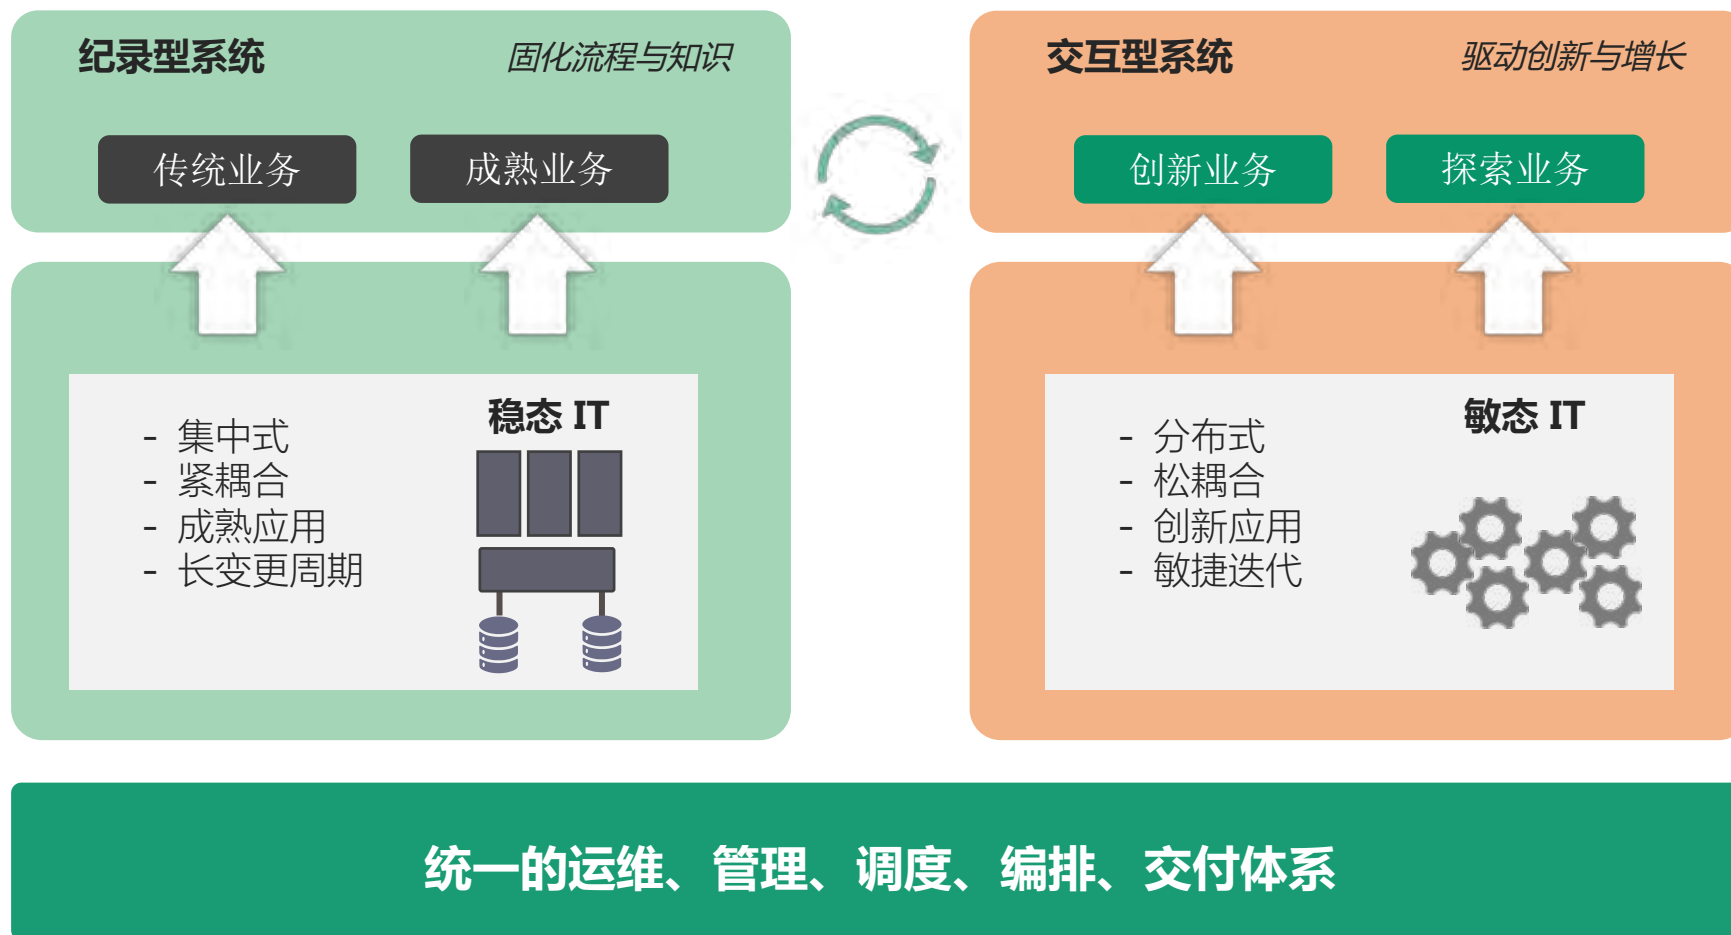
纪录型系统

固化流程与知识

传统业务

成熟业务

- 集中式
- 紧耦合
- 成熟应用
- 长变更周期

稳态 IT

交互型系统

驱动创新与增长

创新业务

探索业务

- 分布式
- 松耦合
- 创新应用
- 敏捷迭代

敏态 IT

统一的运维、管理、调度、编排、交付体系